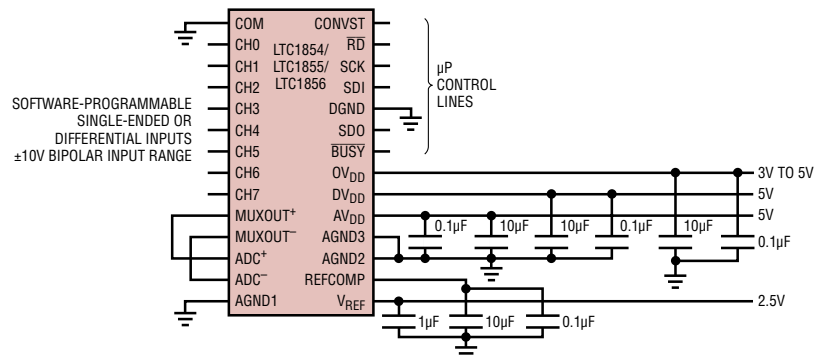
COM
CH0
CH1
CH2
CH3
CH4
CH5
CH6
CH7
MUXOUT$^+$
MUXOUT$^-$
ADC$^+$
ADC$^-$
AGND1

LTC1854/
LTC1855/
LTC1856

CONVST
$\overline{RD}$
SCK
SDI
DGND
SDO
$\overline{BUSY}$
OV$_{DD}$
DV$_{DD}$
AV$_{DD}$
AGND3
AGND2
REFCOMP
V$_{REF}$

μP CONTROL LINES

SOFTWARE-PROGRAMMABLE SINGLE-ENDED OR DIFFERENTIAL INPUTS ±10V BIPOLAR INPUT RANGE

3V TO 5V
5V
5V
2.5V

0.1μF
10μF
10μF
0.1μF
10μF
0.1μF
1μF
10μF
0.1μF